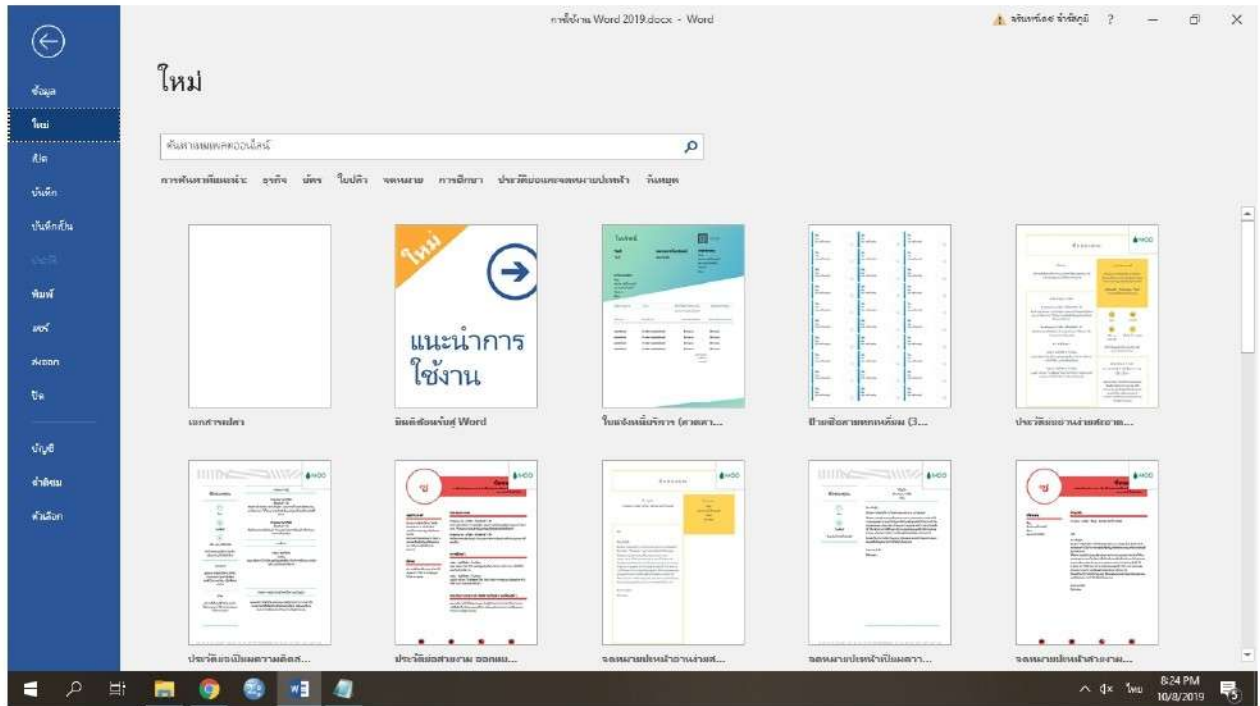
การใช้งาน Word 2019.docx - Word

จิรนันท์ สำลีภูมิ ? — ☐ ✕

ข้อมูล
ใหม่
เปิด
บันทึก
บันทึกเป็น
ประวัติ
พิมพ์
แชร์
ส่งออก
ปิด
บัญชี
คำติชม
ตัวเลือก

ใหม่

ค้นหาเทมเพลตออนไลน์

การค้นหาที่แนะนำ: ธุรกิจ บัตร ใบปลิว จดหมาย การศึกษา ประวัติย่อและจดหมายปะหน้า วันหยุด

ใหม่

แนะนำการใช้งาน

เอกสารเปล่า
ยินดีต้อนรับสู่ Word
ใบแจ้งหนี้บริการ (สวดตา...
ป้ายชื่อสามคอลัมน์ (3...
ประวัติย่อง่ายสะอาด...
ประวัติย่อเป็นความคิดส...
ประวัติย่อสวยงาม ออกแบ...
จดหมายปะหน้าง่ายสะ...
จดหมายปะหน้าเป็นความ...
จดหมายปะหน้าสวยงาม...

ไทย 8:24 PM 10/8/2019